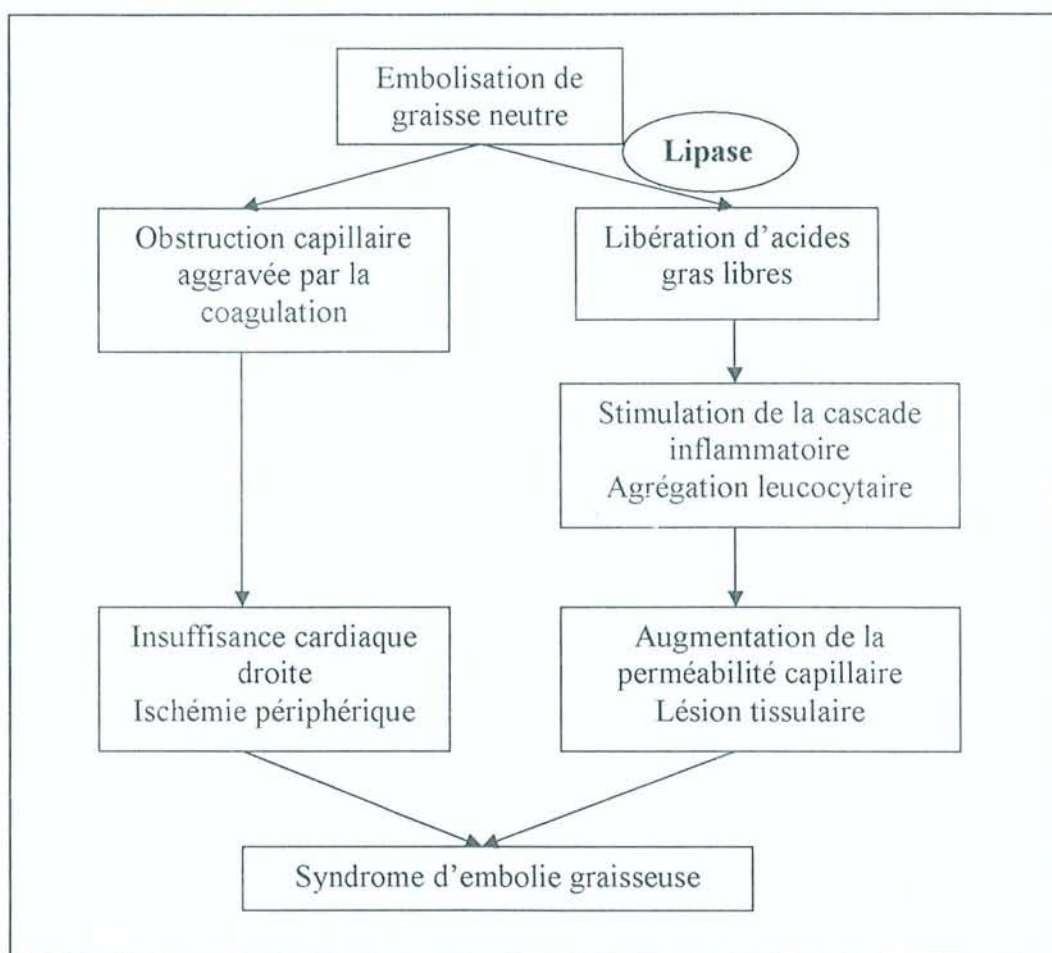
Embolisation de graisse neutre

Lipase

Obstruction capillaire aggravée par la coagulation

Libération d'acides gras libres

Stimulation de la cascade inflammatoire
Agrégation leucocytaire

Insuffisance cardiaque droite
Ischémie périphérique

Augmentation de la perméabilité capillaire
Lésion tissulaire

Syndrome d'embolie graisseuse